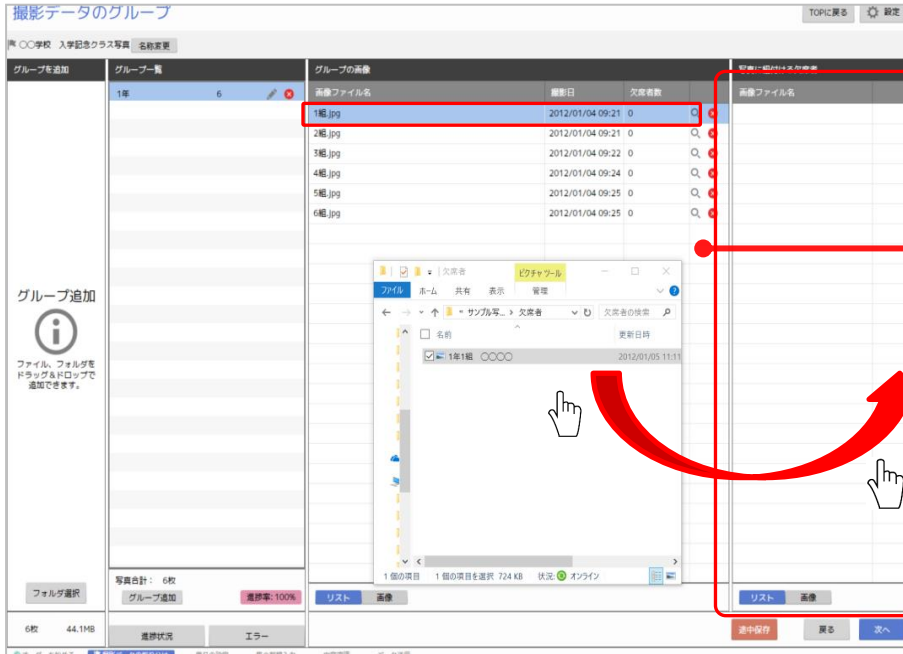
撮影データのグループ

TOPに戻る 設定

〇〇学校 入学記念クラス写真 名称変更

グループを追加

グループ追加

ファイル、フォルダをドラッグ&ドロップで追加できます。

フォルダ選択

6枚 44.1MB

グループ一覧

| | | |
|---|---|---|
| 1年 | 6 | |

写真合計： 6枚

グループ追加

進捗率: 100%

進捗状況

エラー

グループの画像

| 画像ファイル名 | 撮影日 | 欠席者数 |
|---|---|---|
| 1組.jpg | 2012/01/04 09:21 | 0 |
| 2組.jpg | 2012/01/04 09:21 | 0 |
| 3組.jpg | 2012/01/04 09:22 | 0 |
| 4組.jpg | 2012/01/04 09:24 | 0 |
| 5組.jpg | 2012/01/04 09:25 | 0 |
| 6組.jpg | 2012/01/04 09:25 | 0 |

欠席者

ピクチャツール

ファイル ホーム 共有 表示 管理

サンプル写... › 欠席者

欠席者の検索

名前

更新日時

1年1組 〇〇〇〇

2012/01/05 11:11

1 個の項目 1 個の項目を選択 724 KB 状況: オンライン

リスト 画像

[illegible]

画像ファイル名

リスト 画像

途中保存

戻る

次へ